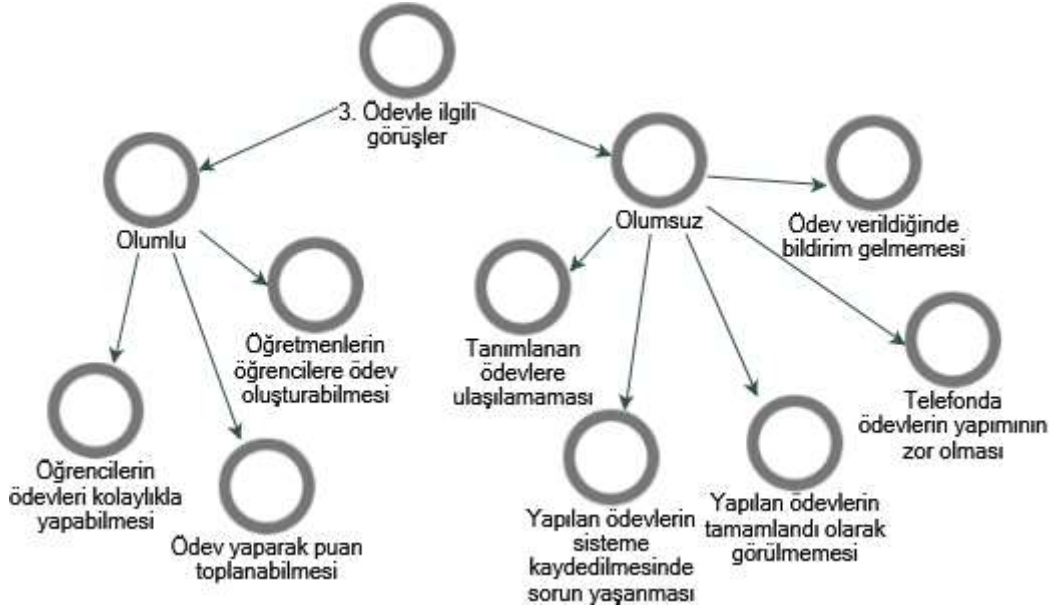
3. Ödevle ilgili görüşler

Olumlu

Öğretmenlerin öğrencilere ödev oluşturabilmesi

Öğrencilerin ödevleri kolaylıkla yapabilmesi

Ödev yaparak puan toplanabilmesi

Olumsuz

Ödev verildiğinde bildirim gelmemesi

Tanımlanan ödevlere ulaşılamaması

Telefonda ödevlerin yapımının zor olması

Yapılan ödevlerin sisteme kaydedilmesinde sorun yaşanması

Yapılan ödevlerin tamamlandı olarak görülmemesi